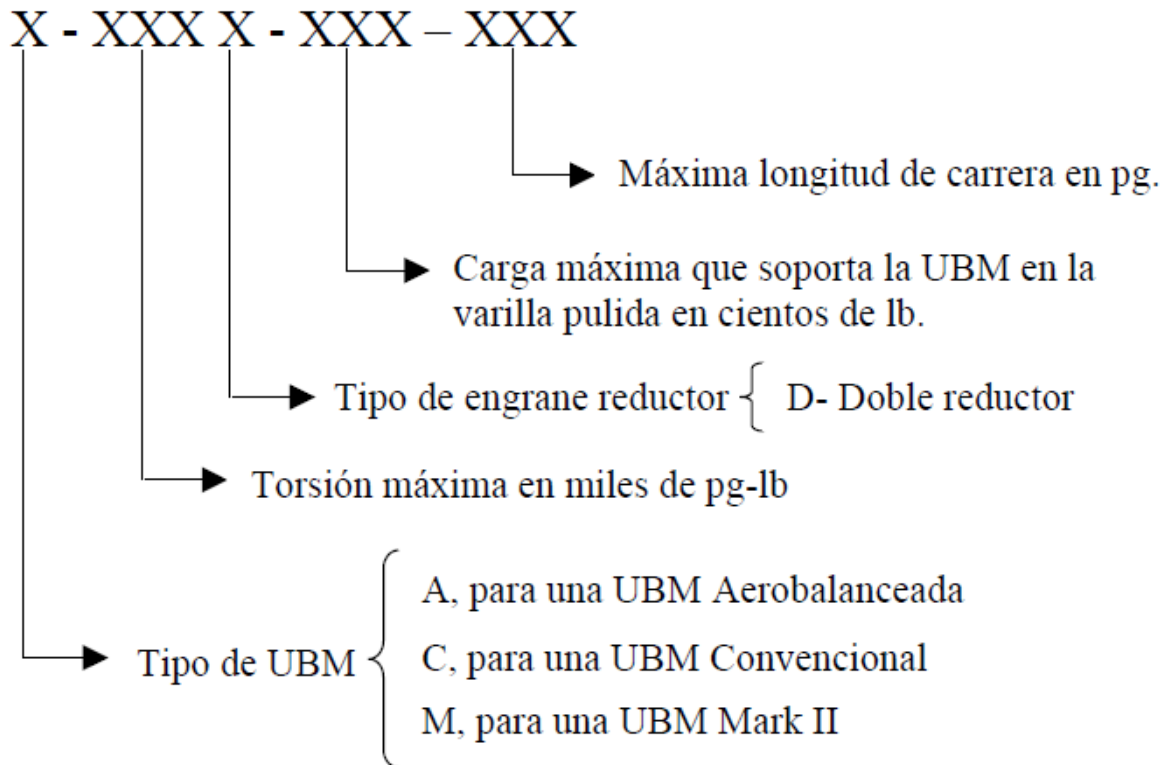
X - XXX X - XXX – XXX

Máxima longitud de carrera en pg.

Carga máxima que soporta la UBM en la varilla pulida en cientos de lb.

Tipo de engrane reductor { D- Doble reductor

Torsión máxima en miles de pg-lb

Tipo de UBM { A, para una UBM Aerobalanceada
C, para una UBM Convencional
M, para una UBM Mark II